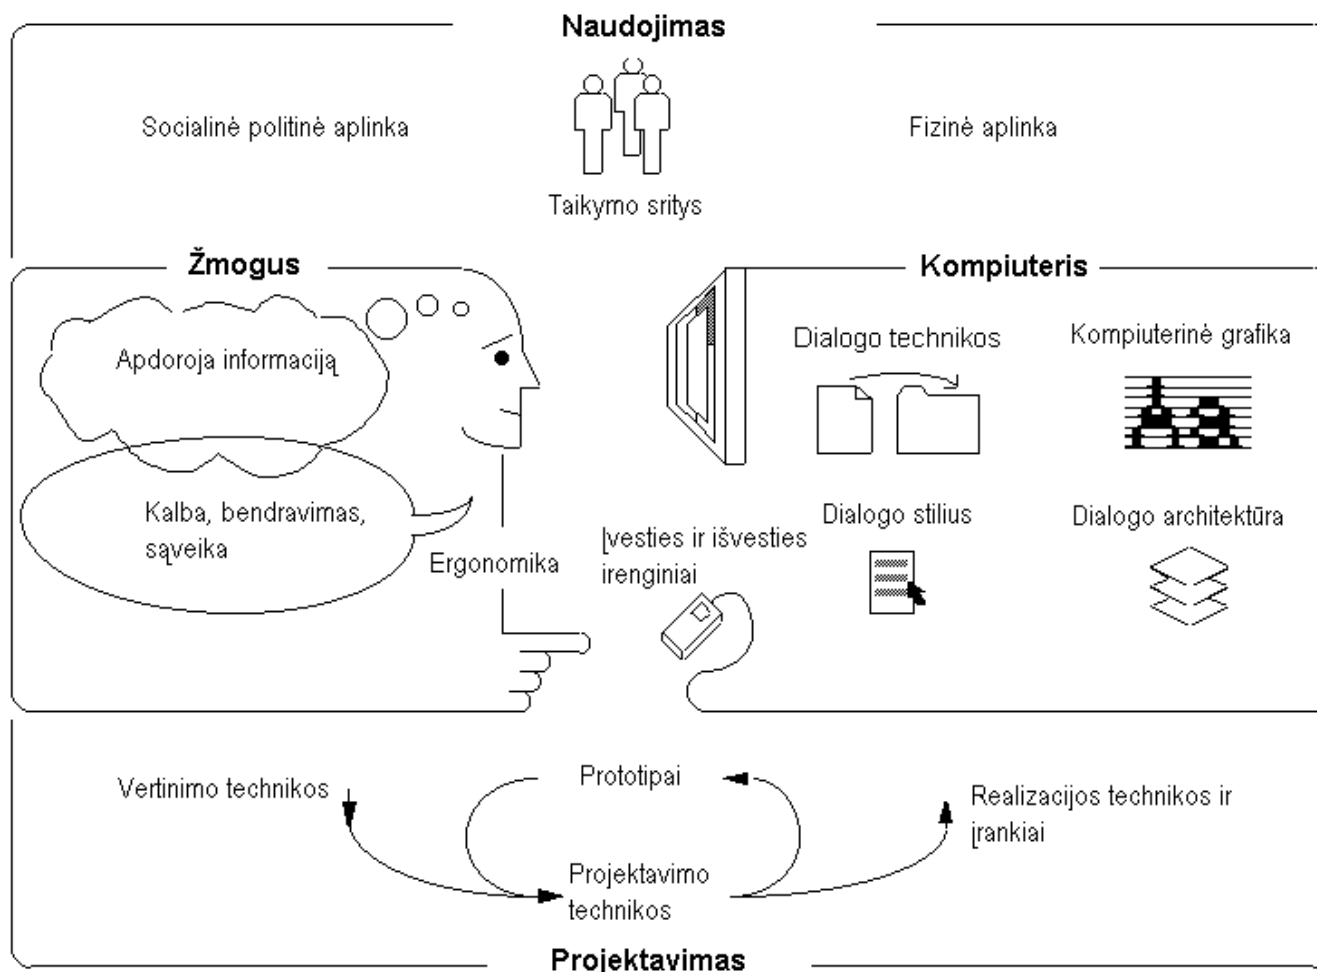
Naudojimas

Socialinė politinė aplinka

Taikymo sritys

Fizinė aplinka

Žmogus

Apdoroja informaciją

Kalba, bendravimas, sąveika

Ergonomika

Kompiuteris

Dialogo technikos

Kompiuterinė grafika

Dialogo stilius

Dialogo architektūra

Įvesties ir išvesties įrenginiai

Vertinimo technikos

Prototipai

Realizacijos technikos ir įrankiai

Projektavimo technikos

Projektavimas